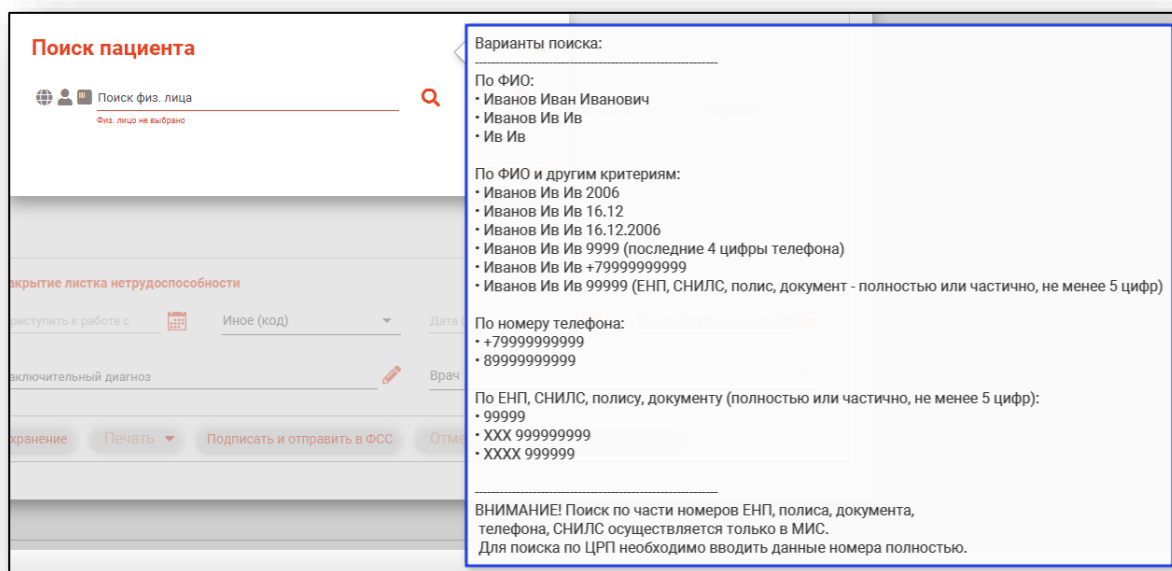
Поиск пациента

Поиск физ. лица

Физ. лицо не выбрано

акрытие листка нетрудоспособности

риступить к работе с

Иное (код)

Дата

аключительный диагноз

Врач

хранение

Печать

Подписать и отправить в ФСС

Отме

Варианты поиска:
------------------------------------------------------------
По ФИО:
• Иванов Иван Иванович
• Иванов Ив Ив
• Ив Ив

По ФИО и другим критериям:
• Иванов Ив Ив 2006
• Иванов Ив Ив 16.12
• Иванов Ив Ив 16.12.2006
• Иванов Ив Ив 9999 (последние 4 цифры телефона)
• Иванов Ив Ив +79999999999
• Иванов Ив Ив 99999 (ЕНП, СНИЛС, полис, документ - полностью или частично, не менее 5 цифр)

По номеру телефона:
• +79999999999
• 89999999999

По ЕНП, СНИЛС, полису, документу (полностью или частично, не менее 5 цифр):
• 99999
• XXX 999999999
• XXXX 999999
------------------------------------------------------------
ВНИМАНИЕ! Поиск по части номеров ЕНП, полиса, документа, телефона, СНИЛС осуществляется только в МИС.
Для поиска по ЦРП необходимо вводить данные номера полностью.